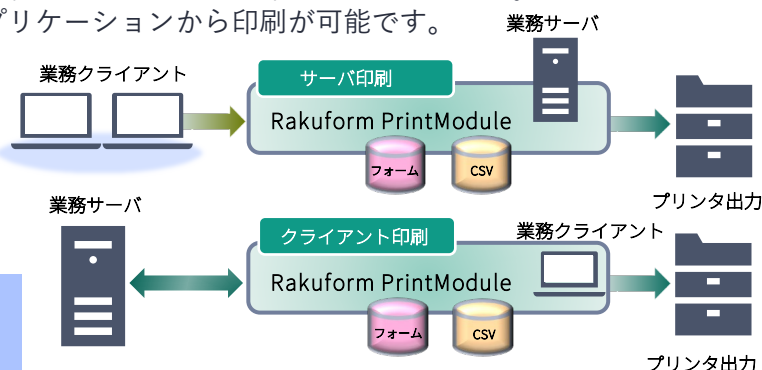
プリケーションから印刷が可能です。

業務サーバ

業務クライアント

サーバ印刷

Rakuform PrintModule

フォーム

CSV

プリンタ出力

業務サーバ

クライアント印刷

業務クライアント

Rakuform PrintModule

フォーム

CSV

プリンタ出力